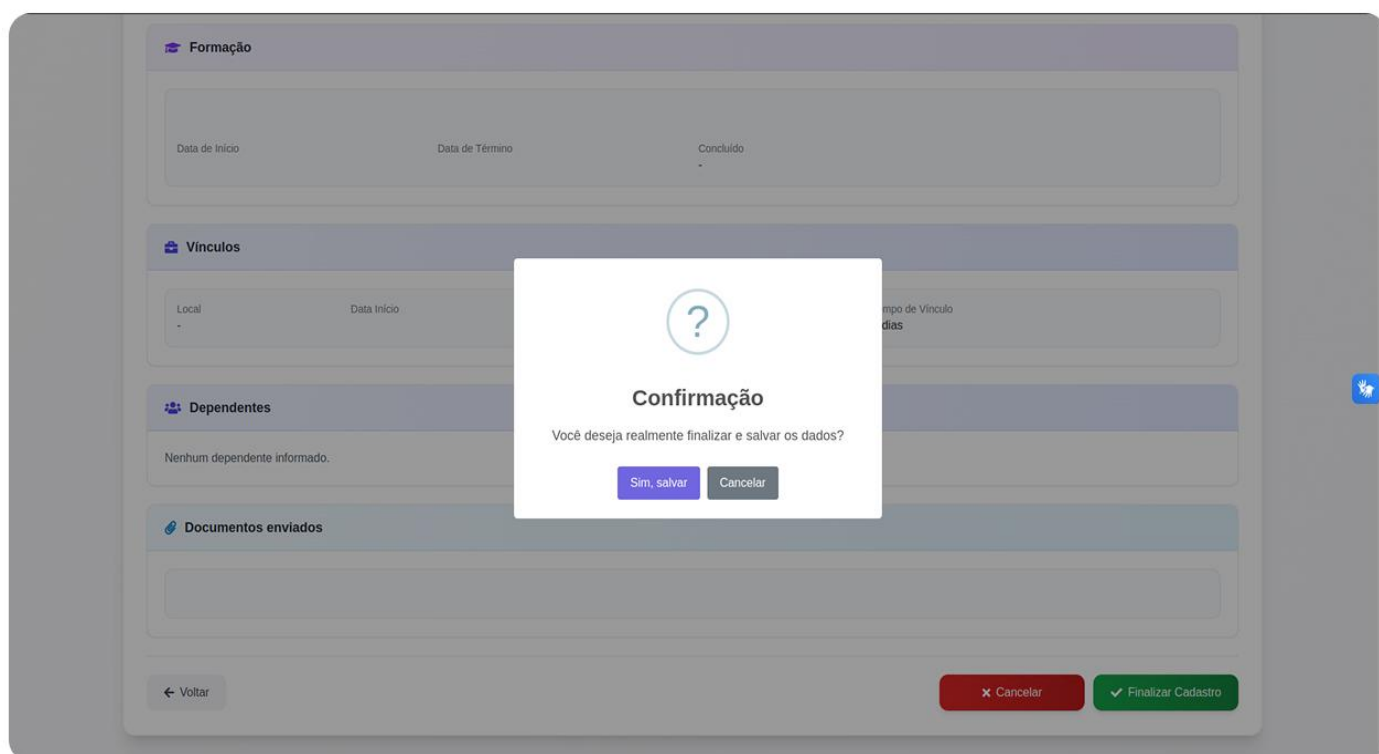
Formação

Data de Início

Data de Término

Concluído
-

Vínculos

Local
-

Data Início

mpo de Vínculo
dias

?

Confirmação

Você deseja realmente finalizar e salvar os dados?

Sim, salvar

Cancelar

Dependentes

Nenhum dependente informado.

Documentos enviados

← Voltar

× Cancelar

✓ Finalizar Cadastro